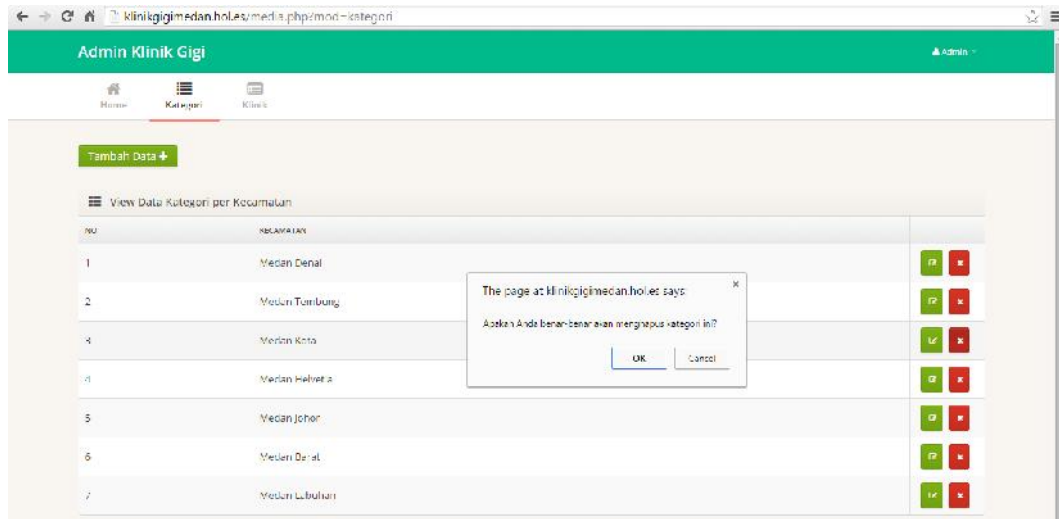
klinikgigimedan.hol.es/media.php?mod=kategori

Admin Klinik Gigi

Admin

Home Kategori Klinik

Tambah Data +

View Data Kategori per Kecamatan

| NO | KECAMATAN |
|---|---|
| 1 | Medan Denai |
| 2 | Medan Tembung |
| 3 | Medan Kota |
| 4 | Medan Helvetia |
| 5 | Medan Johor |
| 6 | Medan Barat |
| 7 | Medan Labuhan |

The page at klinikgigimedan.hol.es says:

Apakah Anda benar-benar akan menghapus kategori ini?

OK Cancel